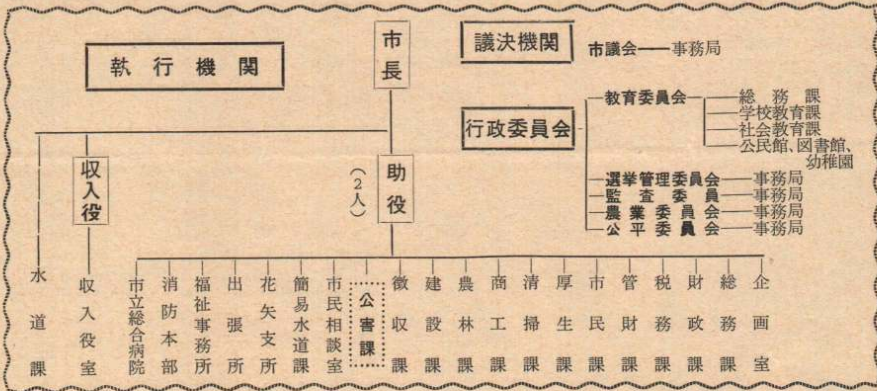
執行機関

市長

議決機関　市議会——事務局

行政委員会

教育委員会——総務課
学校教育課
社会教育課
公民館、図書館、幼稚園

選挙管理委員会——事務局
監査委員——事務局
農業委員会——事務局
公平委員会——事務局

収入役

助役（2人）

水道課

収入役室

市立総合病院

消防本部

福祉事務所

出張所

花矢支所

簡易水道課

市民相談室

公害課

徴収課

建設課

農林課

商工課

清掃課

厚生課

市民課

管財課

税務課

財政課

総務課

企画室